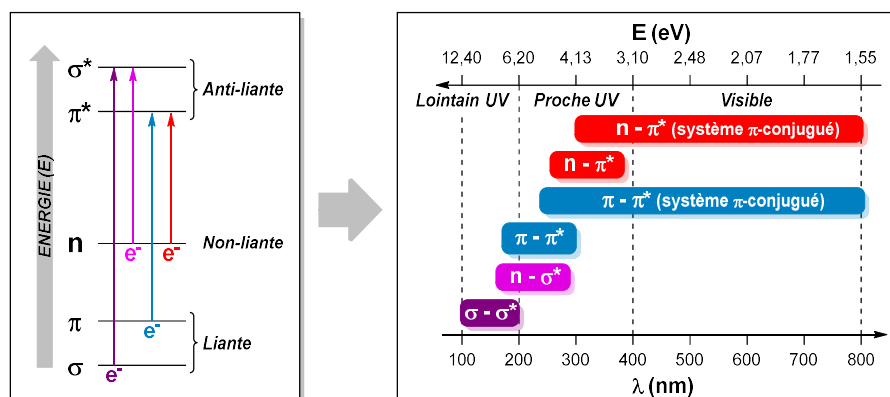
ENERGIE (E)

$\sigma^*$
$\pi^*$
Anti-liante

n
Non-liante
$e^-$ $e^-$

$\pi$
$e^-$
Liante
$\sigma$
$e^-$

E (eV)

12,40 6,20 4,13 3,10 2,48 2,07 1,77 1,55

Lointain UV
Proche UV
Visible

n - $\pi^*$ (système $\pi$-conjugué)
n - $\pi^*$
$\pi$ - $\pi^*$ (système $\pi$-conjugué)
$\pi$ - $\pi^*$
n - $\sigma^*$
$\sigma$ - $\sigma^*$

100 200 300 400 500 600 700 800
$\lambda$ (nm)